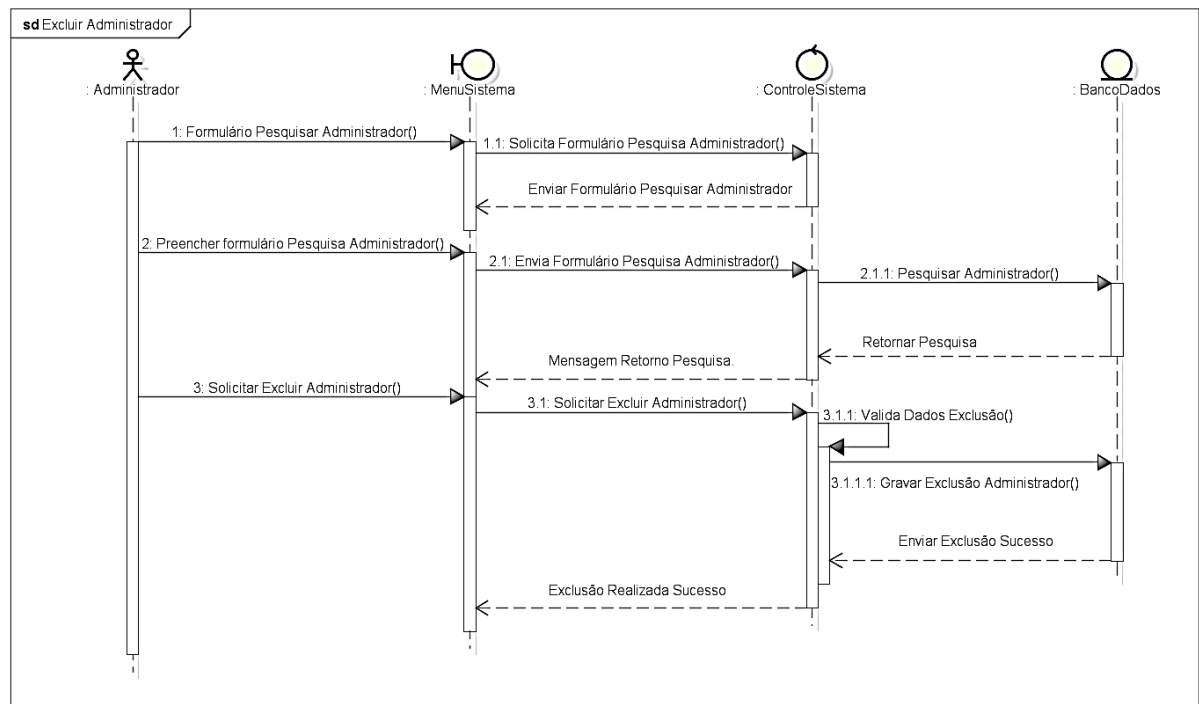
sd Excluir Administrador

: Administrador

: MenuSistema

: ControleSistema

: BancoDados

1: Formulário Pesquisar Administrador()

1.1: Solicita Formulário Pesquisa Administrador()

Enviar Formulário Pesquisar Administrador

2: Preencher formulário Pesquisa Administrador()

2.1: Envia Formulário Pesquisa Administrador()

2.1.1: Pesquisar Administrador()

Retornar Pesquisa

Mensagem Retorno Pesquisa.

3: Solicitar Excluir Administrador()

3.1: Solicitar Excluir Administrador()

3.1.1: Valida Dados Exclusão()

3.1.1.1: Gravar Exclusão Administrador()

Enviar Exclusão Sucesso

Exclusão Realizada Sucesso